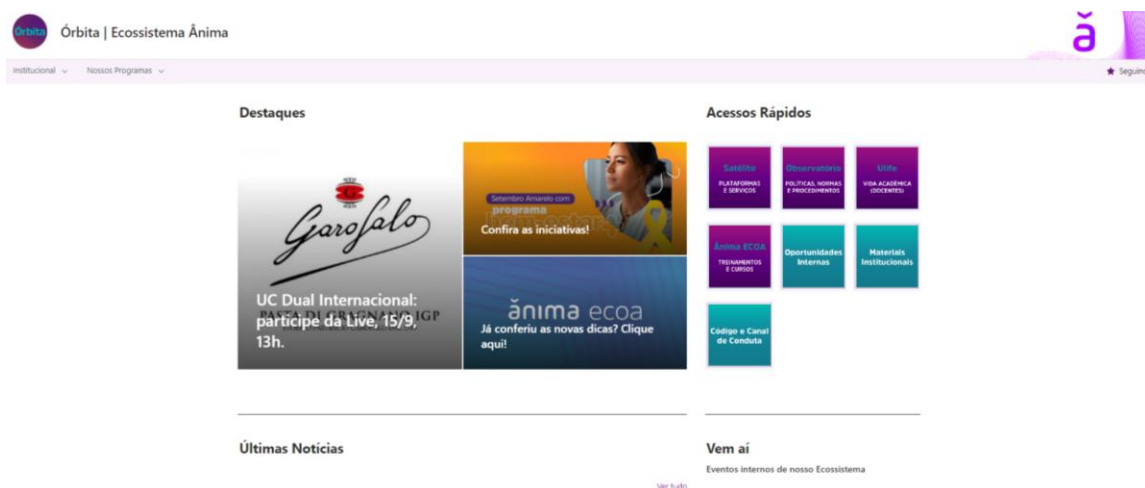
Órbita

Órbita | Ecossistema Ânima

ă

Institucional ⌄ Nossos Programas ⌄

★ Seguin

Destaques

Garofalo

PASTA DI GRAGNANO IGP

UC Dual Internacional: participe da Live, 15/9, 13h.

Setembro Amarelo com programa

Confira as iniciativas!

ănima ecoa

Já conferiu as novas dicas? Clique aqui!

Acessos Rápidos

Satélite
PLATAFORMAS E SERVIÇOS

Observatório
POLÍTICAS, NORMAS E PROCEDIMENTOS

Ulife
VIDA ACADÊMICA (DOCENTES)

Ânima ECOA
TREINAMENTOS E CURSOS

Oportunidades Internas

Materiais Institucionais

Código e Canal de Conduta

Últimas Notícias

Ver tudo

Vem aí

Eventos internos de nosso Ecossistema